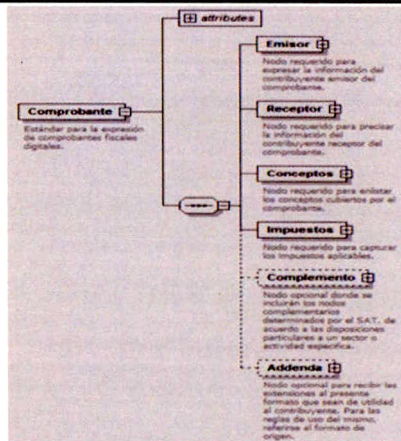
attributes

Comprobante

Estándar para la expresión de comprobantes fiscales digitales.

Emisor

Nodo requerido para expresar la información del contribuyente emisor del comprobante.

Receptor

Nodo requerido para precisar la información del contribuyente receptor del comprobante.

Conceptos

Nodo requerido para enlistar los conceptos cubiertos por el comprobante.

Impuestos

Nodo requerido para capturar los impuestos aplicables.

Complemento

Nodo opcional donde se incluirán los nodos complementarios determinados por el SAT, de acuerdo a las disposiciones particulares a un sector o actividad especifica.

Addenda

Nodo opcional para recibir las extensiones al presente formato que sean de utilidad al contribuyente. Para las reglas de uso del mismo, referirse al formato de origen.